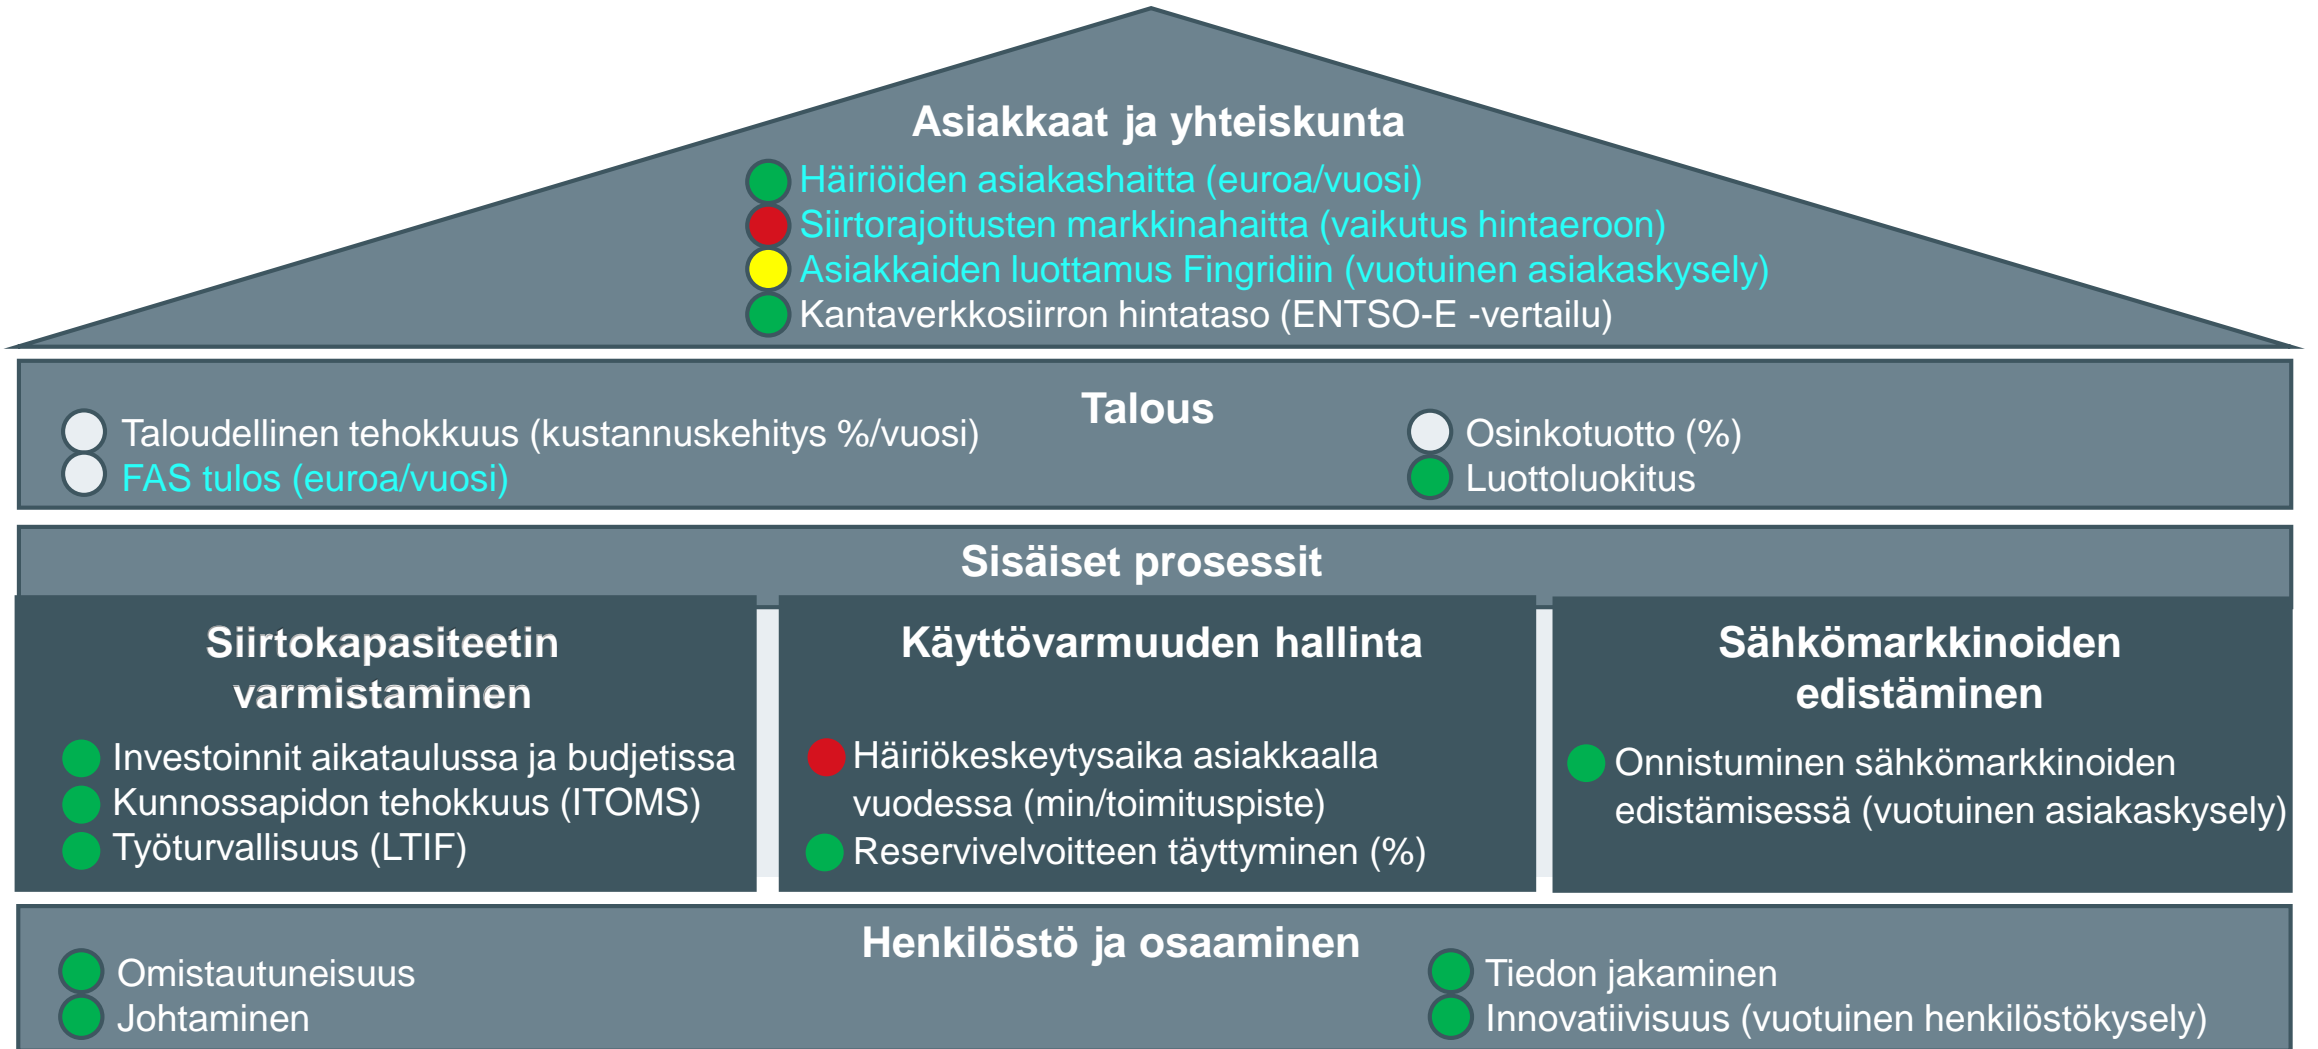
Asiakkaat ja yhteiskunta

Häiriöiden asiakashaitta (euroa/vuosi)
Siirtorajoitusten markkinahaitta (vaikutus hintaeroon)
Asiakkaiden luottamus Fingridiin (vuotuinen asiakaskysely)
Kantaverkkosiirron hintataso (ENTSO-E -vertailu)

Talous

Taloudellinen tehokkuus (kustannuskehitys %/vuosi)
FAS tulos (euroa/vuosi)

Osinkotuotto (%)
Luottoluokitus

Sisäiset prosessit

Siirtokapasiteetin varmistaminen

Investoinnit aikataulussa ja budjetissa
Kunnossapidon tehokkuus (ITOMS)
Työturvallisuus (LTIF)

Käyttövarmuuden hallinta

Häiriökeskeytysaika asiakkaalla vuodessa (min/toimituspiste)
Reservivelvoitteen täyttyminen (%)

Sähkömarkkinoiden edistäminen

Onnistuminen sähkömarkkinoiden edistämisessä (vuotuinen asiakaskysely)

Henkilöstö ja osaaminen

Omistautuneisuus
Johtaminen

Tiedon jakaminen
Innovatiivisuus (vuotuinen henkilöstökysely)